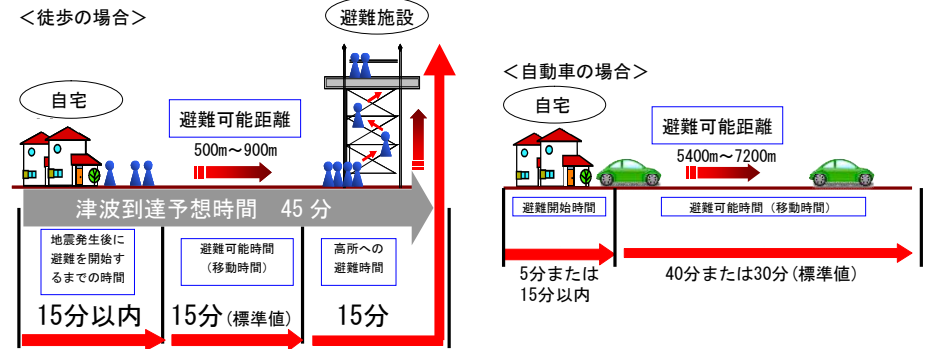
＜徒歩の場合＞

避難施設

自宅

避難可能距離

500m～900m

津波到達予想時間　45 分

地震発生後に避難を開始するまでの時間

避難可能時間（移動時間）

高所への避難時間

15分以内

15分（標準値）

15分

＜自動車の場合＞

自宅

避難可能距離

5400m～7200m

避難開始時間

避難可能時間（移動時間）

5分または15分以内

40分または30分（標準値）